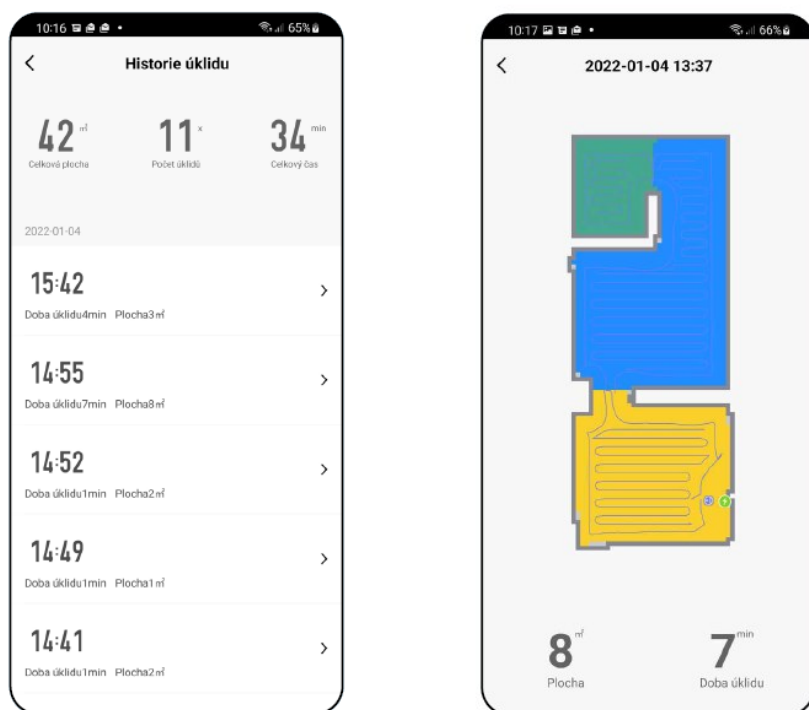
10:16 65%

<

Historie úklidu

42 m²
Celková plocha

11 x
Počet úklidů

34 min
Celkový čas

2022-01-04

15:42
Doba úklidu4min Plocha3 m²
>

14:55
Doba úklidu7min Plocha8 m²
>

14:52
Doba úklidu1min Plocha2 m²
>

14:49
Doba úklidu1min Plocha1 m²
>

14:41
Doba úklidu1min Plocha2 m²
>

10:17 66%

<

2022-01-04 13:37

8 m²
Plocha

7 min
Doba úklidu